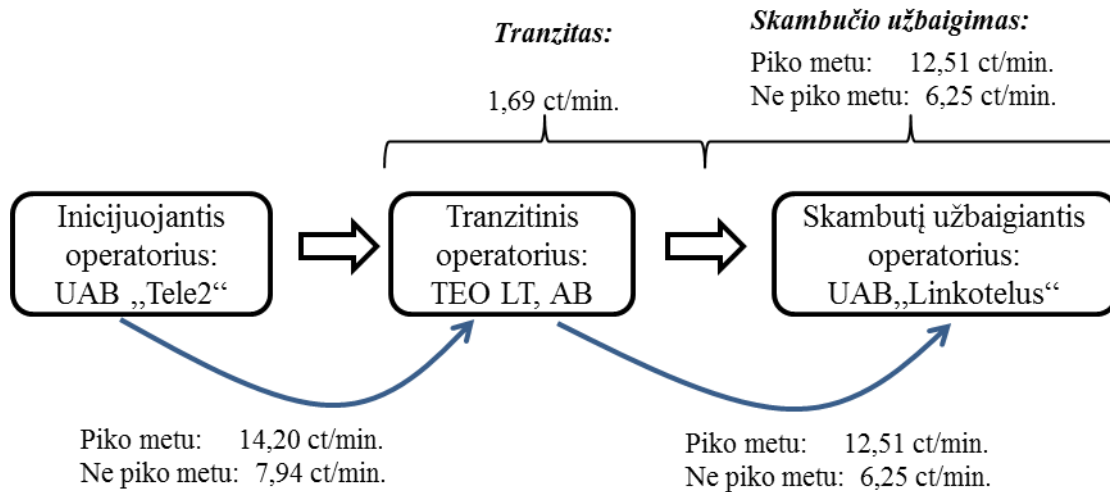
Tranzitas:

1,69 ct/min.

Skambučio užbaigimas:

Piko metu: 12,51 ct/min.
Ne piko metu: 6,25 ct/min.

Inicijuojantis operatorius: UAB „Tele2“

Tranzitinis operatorius: TEO LT, AB

Skambutį užbaigiantis operatorius: UAB„Linkotelus“

Piko metu: 14,20 ct/min.
Ne piko metu: 7,94 ct/min.

Piko metu: 12,51 ct/min.
Ne piko metu: 6,25 ct/min.